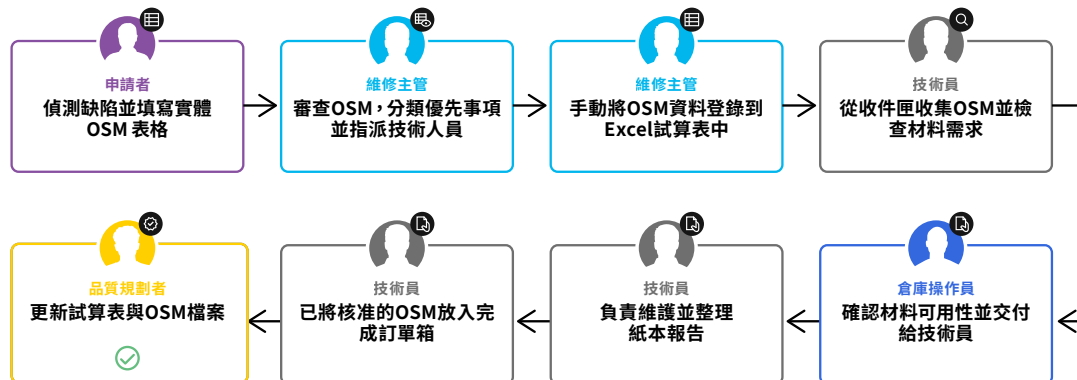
申請者
偵測缺陷並填寫實體OSM 表格

維修主管
審查OSM，分類優先事項並指派技術人員

維修主管
手動將OSM資料登錄到Excel試算表中

技術員
從收件匣收集OSM並檢查材料需求

倉庫操作員
確認材料可用性並交付給技術員

技術員
負責維護並整理紙本報告

技術員
已將核准的OSM放入完成訂單箱

品質規劃者
更新試算表與OSM檔案